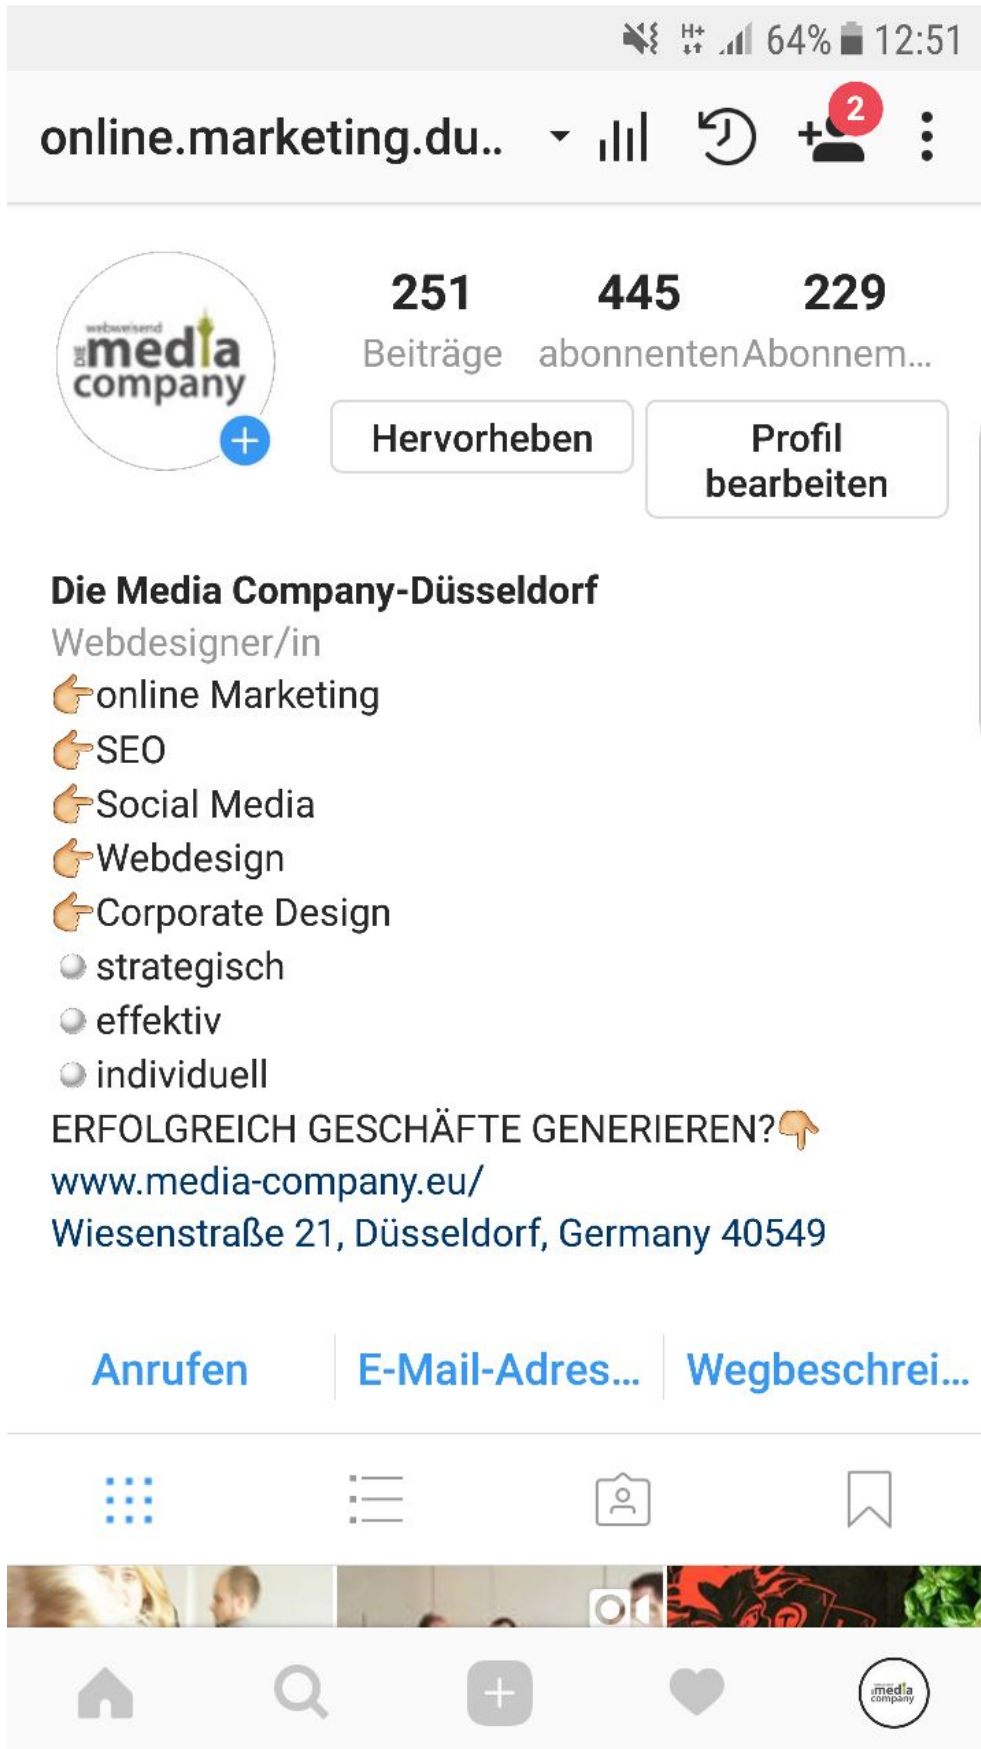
H+ 64% 12:51

online.marketing.du..

2

webweisend
DIE media company

251
Beiträge

445
abonnenten

229
Abonnem...

Hervorheben

Profil bearbeiten

Die Media Company-Düsseldorf
Webdesigner/in
👉online Marketing
👉SEO
👉Social Media
👉Webdesign
👉Corporate Design
strategisch
effektiv
individuell
ERFOLGREICH GESCHÄFTE GENERIEREN?👇
www.media-company.eu/
Wiesenstraße 21, Düsseldorf, Germany 40549

Anrufen
E-Mail-Adres...
Wegbeschrei...

media company